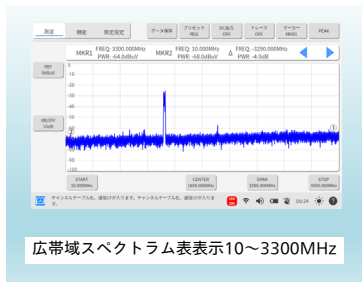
測定 機能 測定設定 データ保存 プリセット 呼出 DC出力 OFF トレース OFF マーカー MKR1 PDAK

MKR1 FREQ: 3300.000MHz PWR: -64.0dBuV
MKR2 FREQ: 10.000MHz PWR: -68.0dBuV
Δ FREQ: -3290.000MHz PWR: -4.0dB

REF 0dBuV

-10
-20
-30
-40
-50
-60
-70
-80
-90

ATTEN 10dB

START 10.000MHz
CENTER 1655.000MHz
SPAN 3290.000MHz
STOP 3300.000MHz

チャンネルテーブル名。波形(※)があります。チャンネルテーブル名。波形(※)があります。

00:24

広帯域スペクトラム表表示10～3300MHz